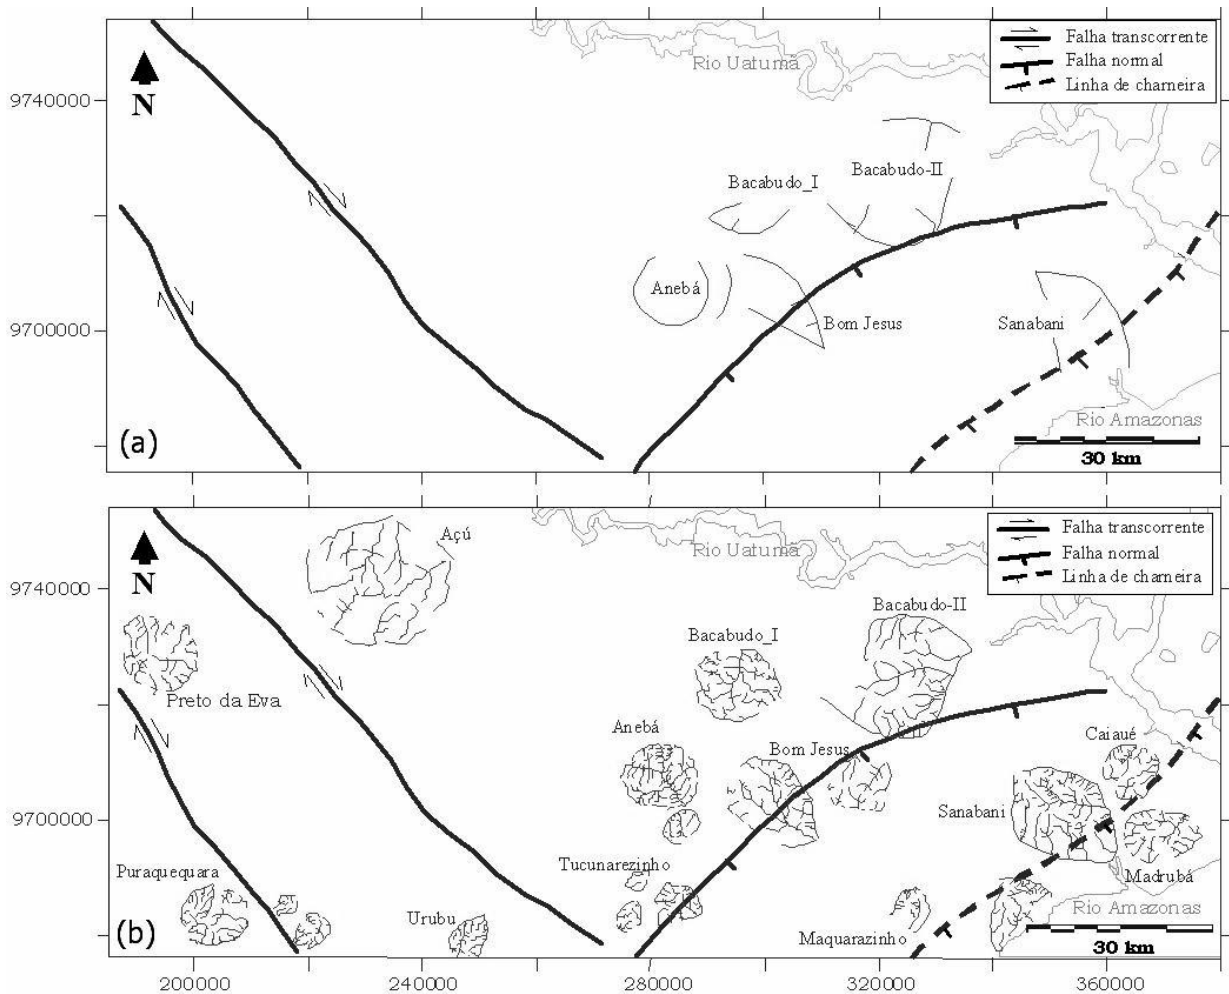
N

9740000

9700000

Rio Uatumã

Falha transcorrente
Falha normal
Linha de charneira

Bacabudo_I
Bacabudo-II
Anebá
Bom Jesus
Sanabani

Rio Amazonas

30 km

(a)

N

9740000

9700000

Rio Uatumã

Falha transcorrente
Falha normal
Linha de charneira

Açú
Preto da Eva
Bacabudo_I
Bacabudo-II
Anebá
Bom Jesus
Caiaué
Sanabani
Madrubá
Puraquequara
Urubu
Tucunarezinho
Maquarazinho

Rio Amazonas

30 km

(b)

200000
240000
280000
320000
360000